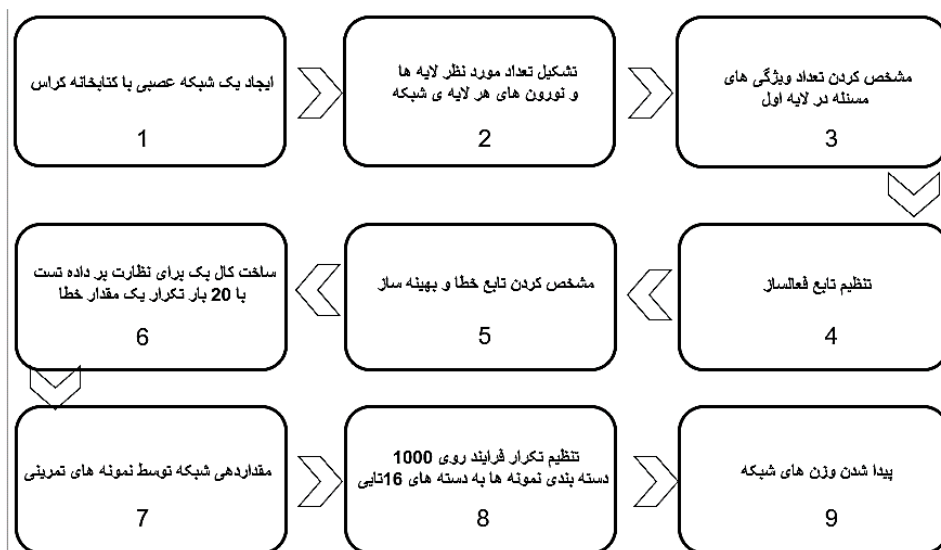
ایجاد یک شبکه عصبی با کتابخانه کراس

1

تشکیل تعداد مورد نظر لایه ها و نورون های هر لایه ی شبکه

2

مشخص کردن تعداد ویژگی های مسئله در لایه اول

3

تنظیم تابع فعالساز

4

مشخص کردن تابع خطا و بهینه ساز

5

ساخت کال بک برای نظارت بر داده تست با 20 بار تکرار یک مقدار خطا

6

مقداردهی شبکه توسط نمونه های تمرینی

7

تنظیم تکرار فرایند روی 1000 دسته بندی نمونه ها به دسته های 16تایی

8

پیدا شدن وزن های شبکه

9